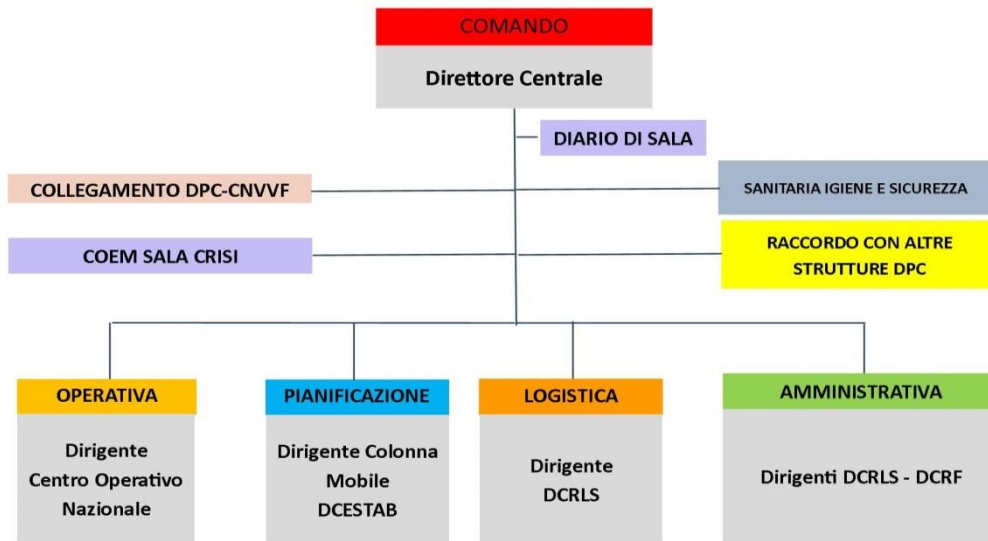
COMANDO

Direttore Centrale

DIARIO DI SALA

COLLEGAMENTO DPC-CNVVF

SANITARIA IGIENE E SICUREZZA

COEM SALA CRISI

RACCORDO CON ALTRE STRUTTURE DPC

OPERATIVA

Dirigente Centro Operativo Nazionale

PIANIFICAZIONE

Dirigente Colonna Mobile DCESTAB

LOGISTICA

Dirigente DCRLS

AMMINISTRATIVA

Dirigenti DCRLS - DCRF